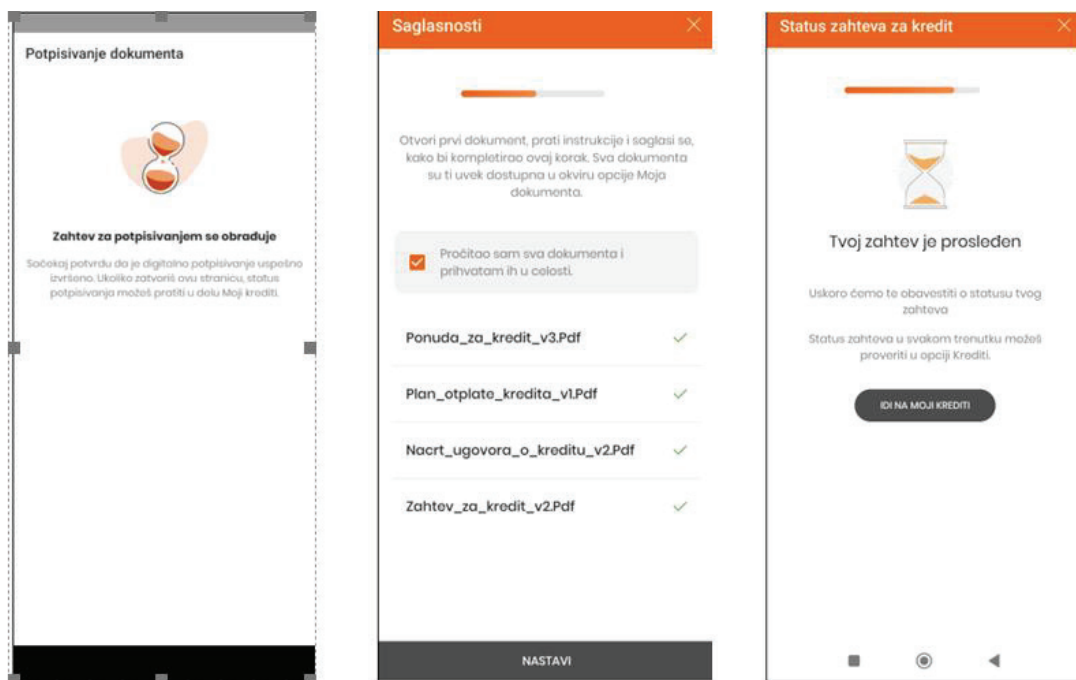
Potpisivanje dokumenta

Zahtev za potpisivanjem se obrađuje

Sačekaj potvrdu da je digitalno potpisivanje uspešno izvršeno. Ukoliko zatvoriš ovu stranicu, status potpisivanja možeš pratiti u delu Moji krediti.

Saglasnosti

Otvori prvi dokument, prati instrukcije i saglasi se, kako bi kompletirao ovaj korak. Sva dokumenta su ti uvek dostupna u okviru opcije Moja dokumenta.

Pročitao sam sva dokumenta i prihvatam ih u celosti.

Ponuda_za_kredit_v3.Pdf

Plan_otplate_kredita_v1.Pdf

Nacrt_ugovora_o_kreditu_v2.Pdf

Zahtev_za_kredit_v2.Pdf

NASTAVI

Status zahteva za kredit

Tvoj zahtev je prosleđen

Uskoro ćemo te obavestiti o statusu tvog zahteva

Status zahteva u svakom trenutku možeš proveriti u opciji Krediti.

IDI NA MOJI KREDITI